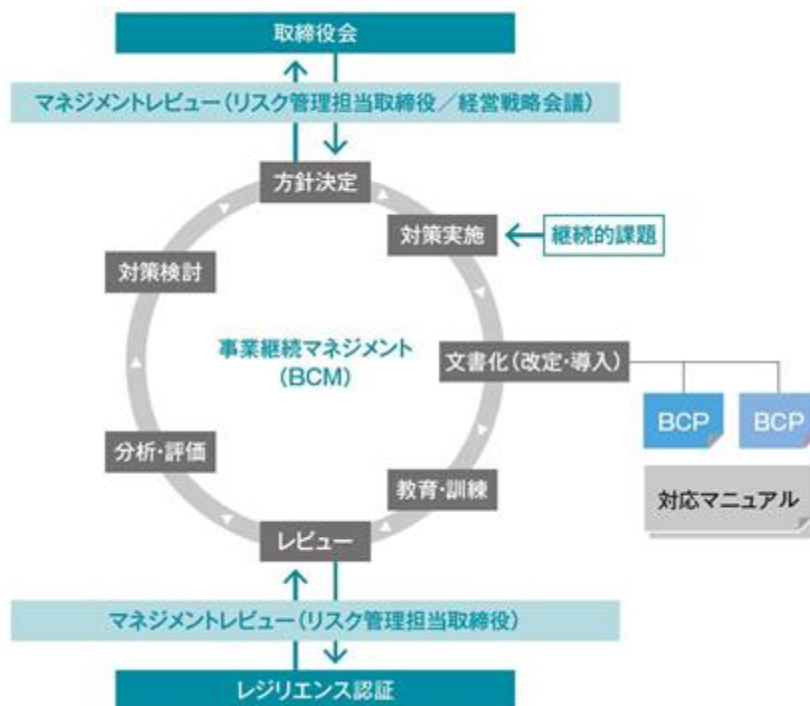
取締役会

マネジメントレビュー(リスク管理担当取締役/経営戦略会議)

方針決定

対策実施

継続的課題

対策検討

事業継続マネジメント
(BCM)

文書化(改定・導入)

BCP

BCP

対応マニュアル

分析・評価

教育・訓練

レビュー

マネジメントレビュー(リスク管理担当取締役)

レジリエンス認証